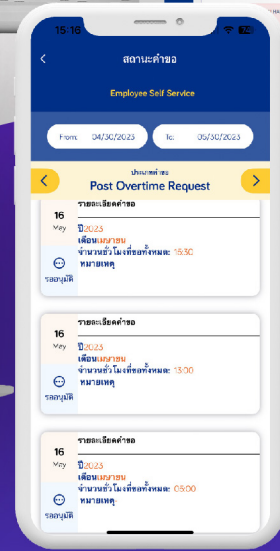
15:16

สถานะคำขอ

Employee Self Service

From: 04/30/2023

To: 05/30/2023

ประเภทคำขอ

Post Overtime Request

16
May
รออนุมัติ

รายละเอียดคำขอ
ปี2023
เดือนเมษายน
จำนวนชั่วโมงที่ขอทั้งหมด 15:30
หมายเหตุ

16
May
รออนุมัติ

รายละเอียดคำขอ
ปี2023
เดือนเมษายน
จำนวนชั่วโมงที่ขอทั้งหมด 13:00
หมายเหตุ

16
May
รออนุมัติ

รายละเอียดคำขอ
ปี2023
เดือนเมษายน
จำนวนชั่วโมงที่ขอทั้งหมด 03:00
หมายเหตุ